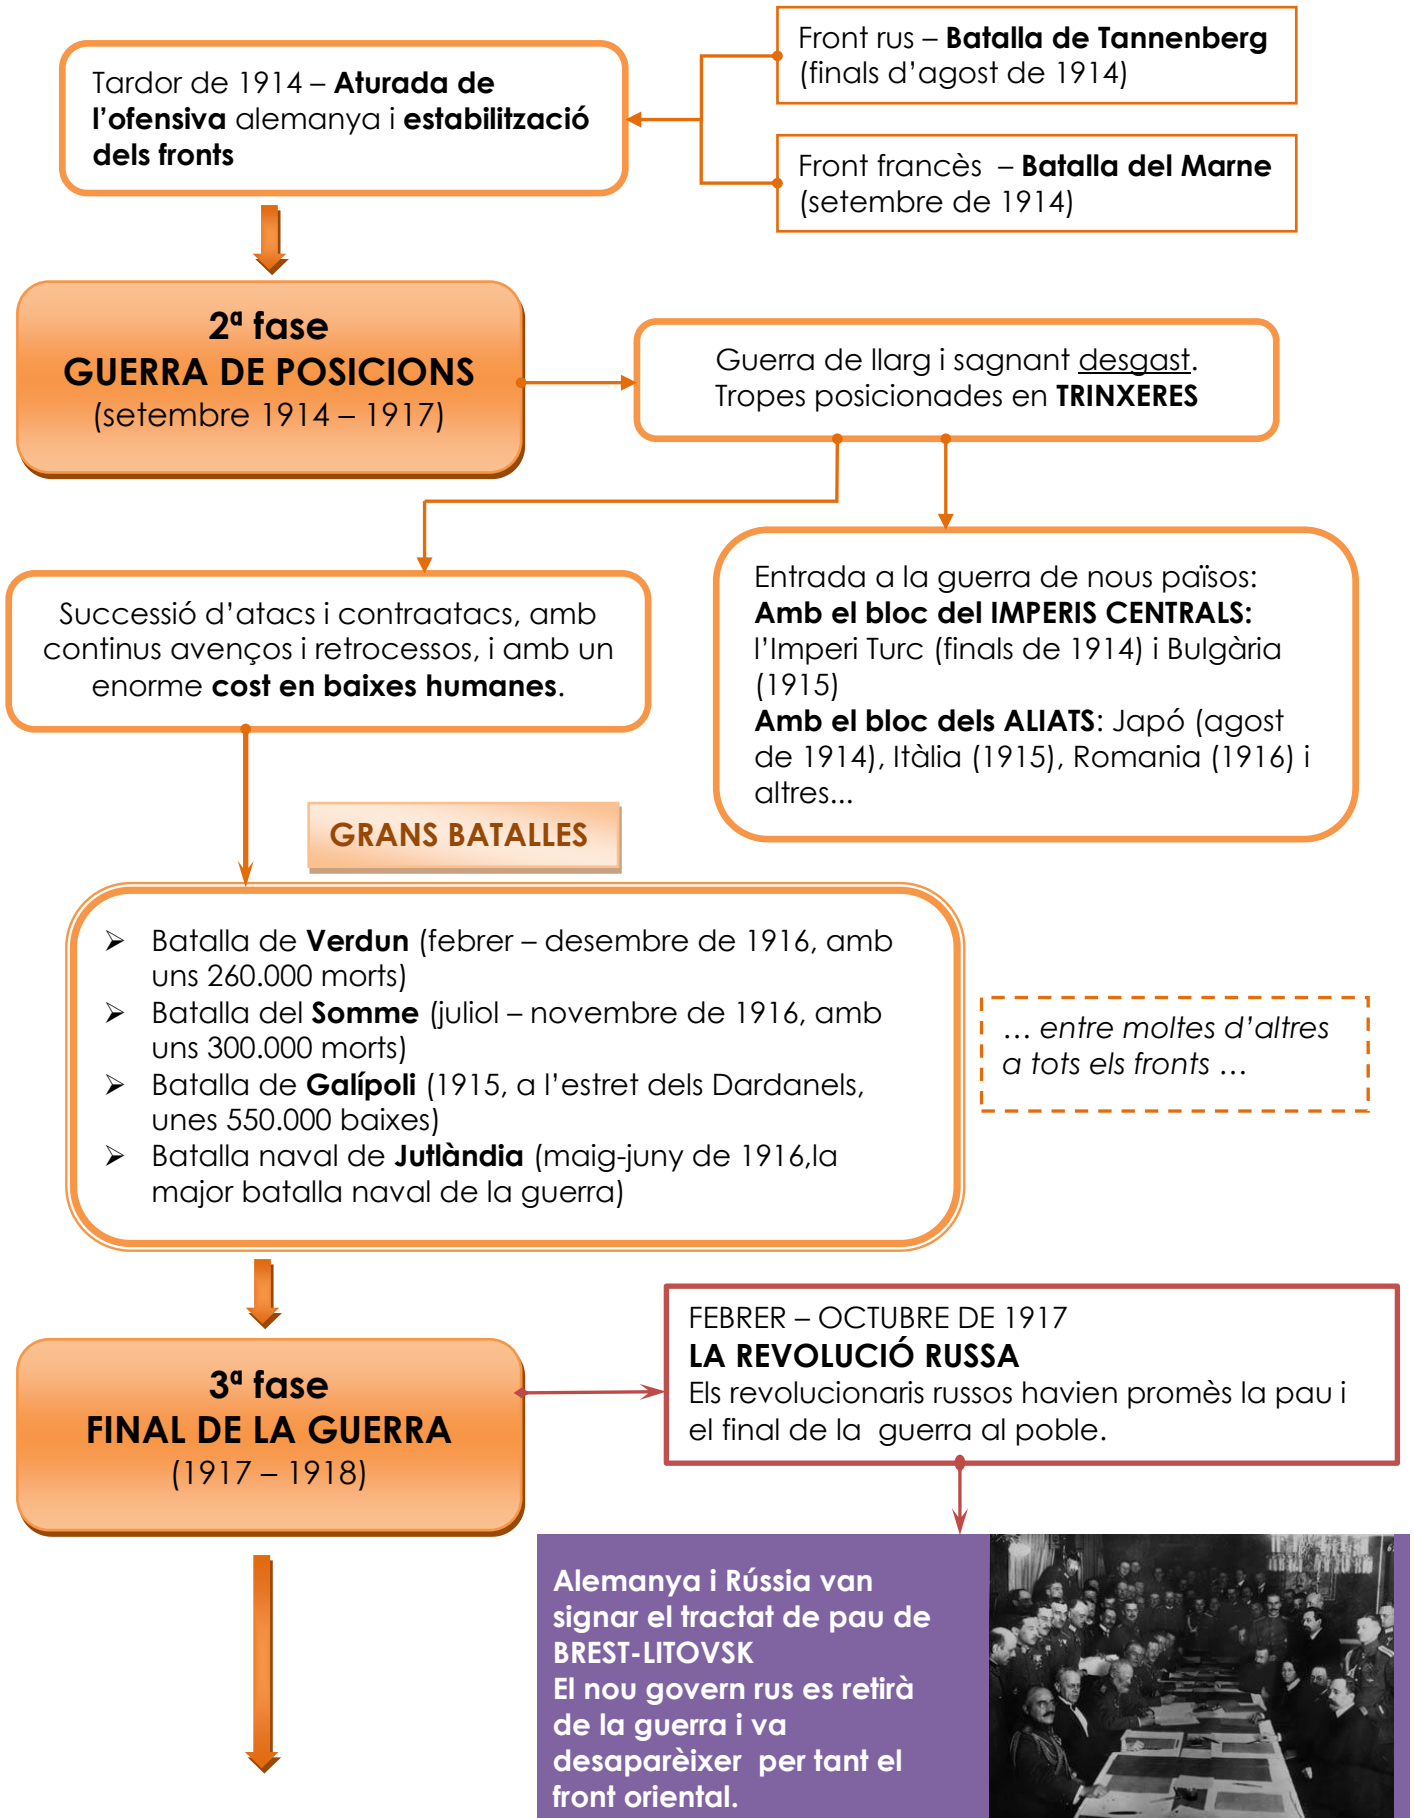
Tardor de 1914 – **Aturada de l'ofensiva** alemanya i **estabilització dels fronts**

Front rus – **Batalla de Tannenberg** (finals d'agost de 1914)

Front francès – **Batalla del Marne** (setembre de 1914)

**2ª fase**
**GUERRA DE POSICIONS**
(setembre 1914 – 1917)

Guerra de llarg i sagnant desgast. Tropes posicionades en **TRINXERES**

Successió d'atacs i contraatacs, amb continus avenços i retrocessos, i amb un enorme **cost en baixes humanes**.

Entrada a la guerra de nous països:
**Amb el bloc del IMPERIS CENTRALS:** l'Imperi Turc (finals de 1914) i Bulgària (1915)
**Amb el bloc dels ALIATS**: Japó (agost de 1914), Itàlia (1915), Romania (1916) i altres...

GRANS BATALLES

- Batalla de **Verdun** (febrer – desembre de 1916, amb uns 260.000 morts)
- Batalla del **Somme** (juliol – novembre de 1916, amb uns 300.000 morts)
- Batalla de **Galípoli** (1915, a l'estret dels Dardanels, unes 550.000 baixes)
- Batalla naval de **Jutlàndia** (maig-juny de 1916,la major batalla naval de la guerra)

… entre moltes d'altres a tots els fronts …

**3ª fase**
**FINAL DE LA GUERRA**
(1917 – 1918)

FEBRER – OCTUBRE DE 1917
**LA REVOLUCIÓ RUSSA**
Els revolucionaris russos havien promès la pau i el final de la guerra al poble.

Alemanya i Rússia van signar el tractat de pau de BREST-LITOVSK
El nou govern rus es retirà de la guerra i va desaparèixer per tant el front oriental.